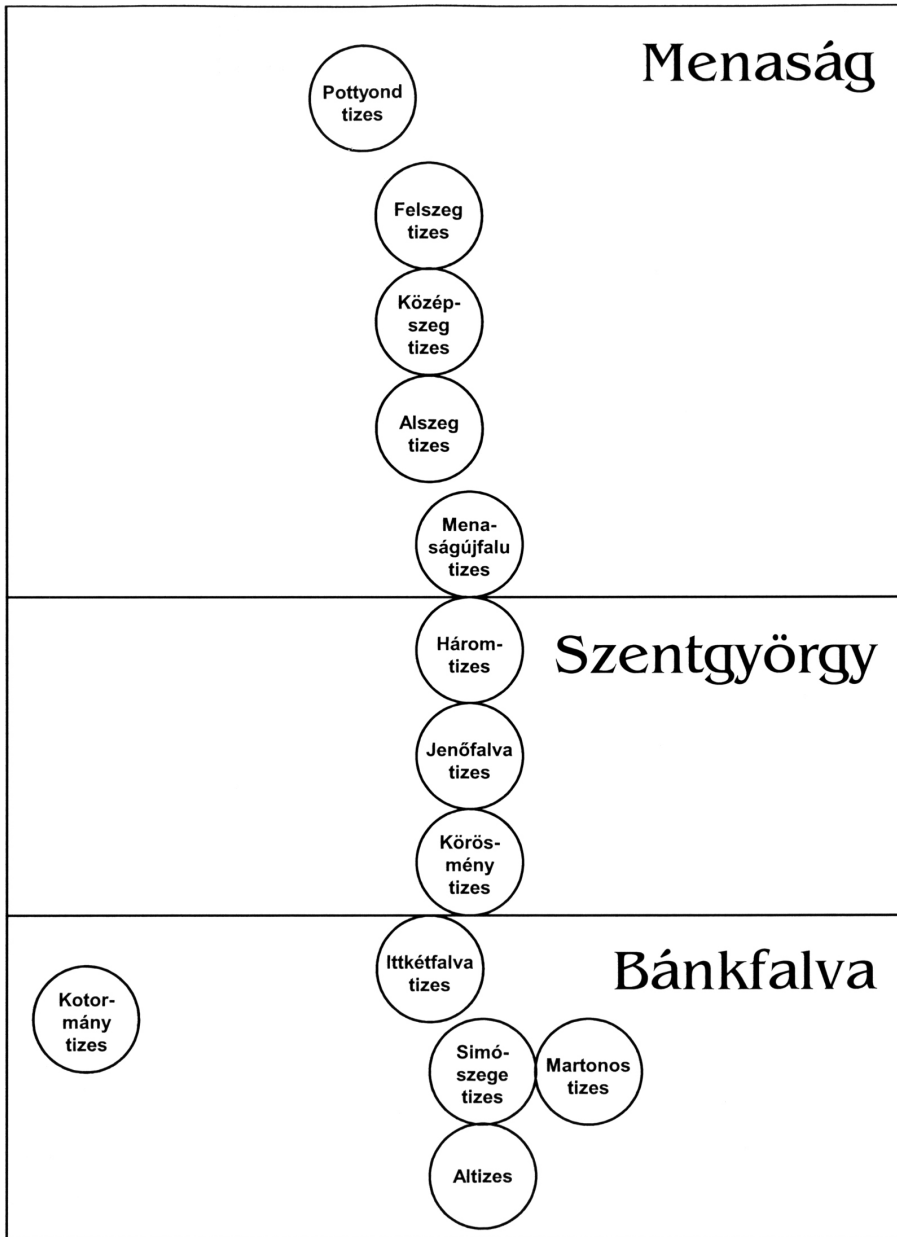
Menaság

Pottyond tizes

Felszeg tizes

Középszeg tizes

Alszeg tizes

Menaságújfalu tizes

Háromtizes

Szentgyörgy

Jenőfalva tizes

Köröstmény tizes

Ittkétfalva tizes

Bánkfalva

Kotormány tizes

Simószege tizes

Martonos tizes

Altizes